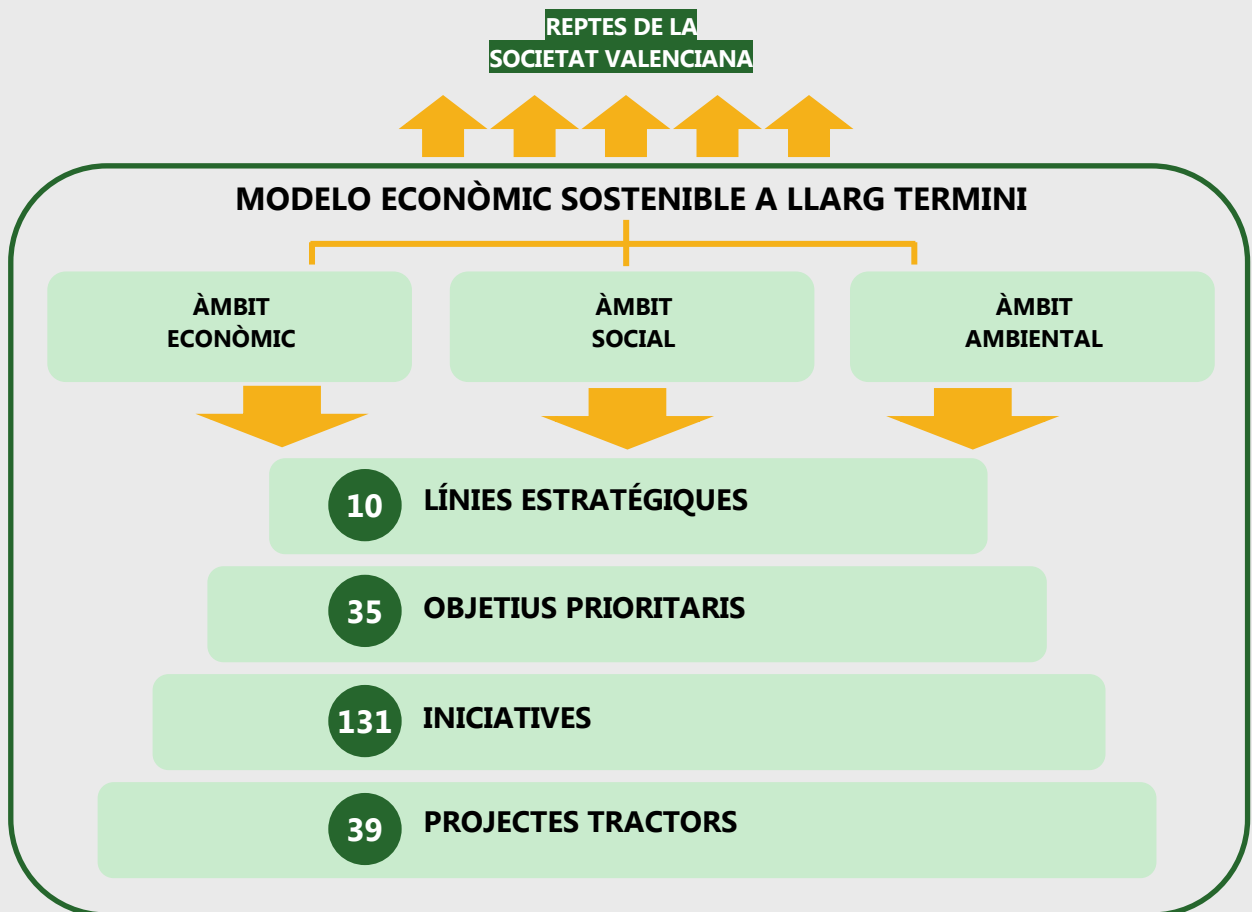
REPTES DE LA
SOCIETAT VALENCIANA

MODELO ECONÒMIC SOSTENIBLE A LLARG TERMINI

ÀMBIT
ECONÒMIC

ÀMBIT
SOCIAL

ÀMBIT
AMBIENTAL

10 LÍNIES ESTRATÉGIQUES

35 OBJETIUS PRIORITARIS

131 INICIATIVES

39 PROJECTES TRACTORS